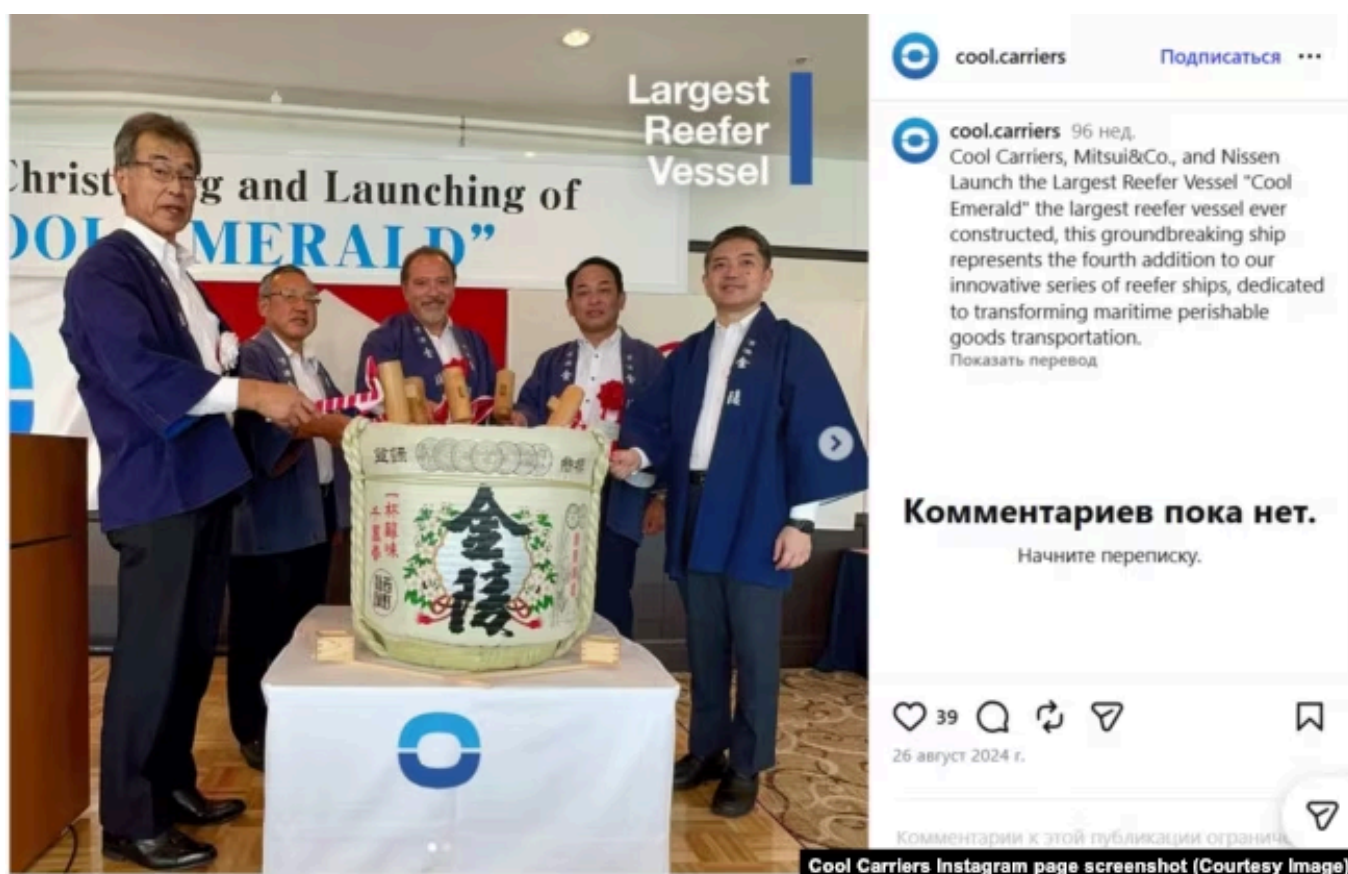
Christ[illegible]g and Launching of
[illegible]OOL EMERALD"

Largest Reefer Vessel

金陵

cool.carriers Подписаться ···

cool.carriers 96 нед.
Cool Carriers, Mitsui&Co., and Nissen Launch the Largest Reefer Vessel "Cool Emerald" the largest reefer vessel ever constructed, this groundbreaking ship represents the fourth addition to our innovative series of reefer ships, dedicated to transforming maritime perishable goods transportation.
Показать перевод

Комментариев пока нет.
Начните переписку.

39

26 август 2024 г.

Комментарии к этой публикации огранич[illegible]

Cool Carriers Instagram page screenshot (Courtesy Image)